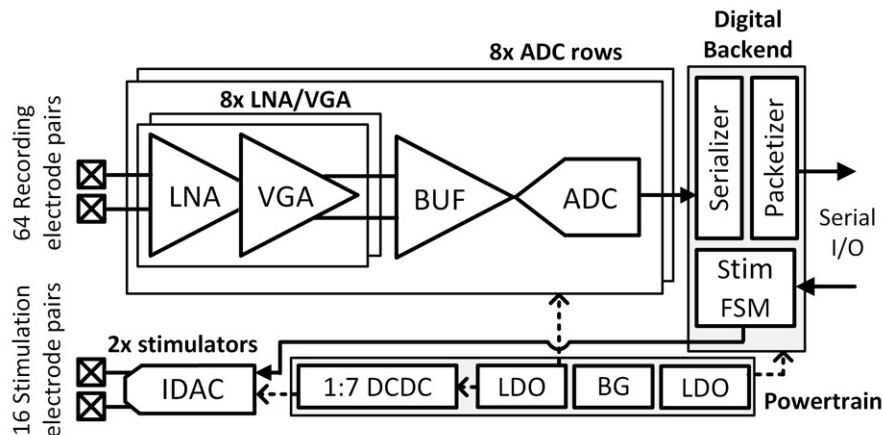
64 Recording electrode pairs

8x ADC rows

8x LNA/VGA

LNA

VGA

BUF

ADC

Digital Backend

Serializer

Packetizer

Serial I/O

Stim FSM

16 Stimulation electrode pairs

2x stimulators

IDAC

1:7 DCDC

LDO

BG

LDO

Powertrain